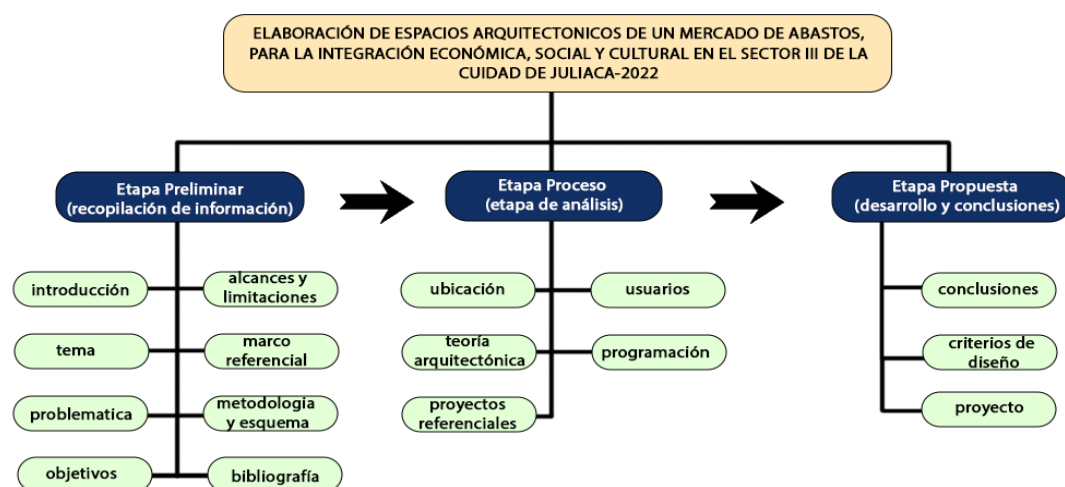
ELABORACIÓN DE ESPACIOS ARQUITECTONICOS DE UN MERCADO DE ABASTOS, PARA LA INTEGRACIÓN ECONÓMICA, SOCIAL Y CULTURAL EN EL SECTOR III DE LA CUIDAD DE JULIACA-2022

Etapa Preliminar
(recopilación de información)

introducción
alcances y limitaciones
tema
marco referencial
problematica
metodologia y esquema
objetivos
bibliografía

Etapa Proceso
(etapa de análisis)

ubicación
usuarios
teoría arquitectónica
programación
proyectos referenciales

Etapa Propuesta
(desarrollo y conclusiones)

conclusiones
criterios de diseño
proyecto